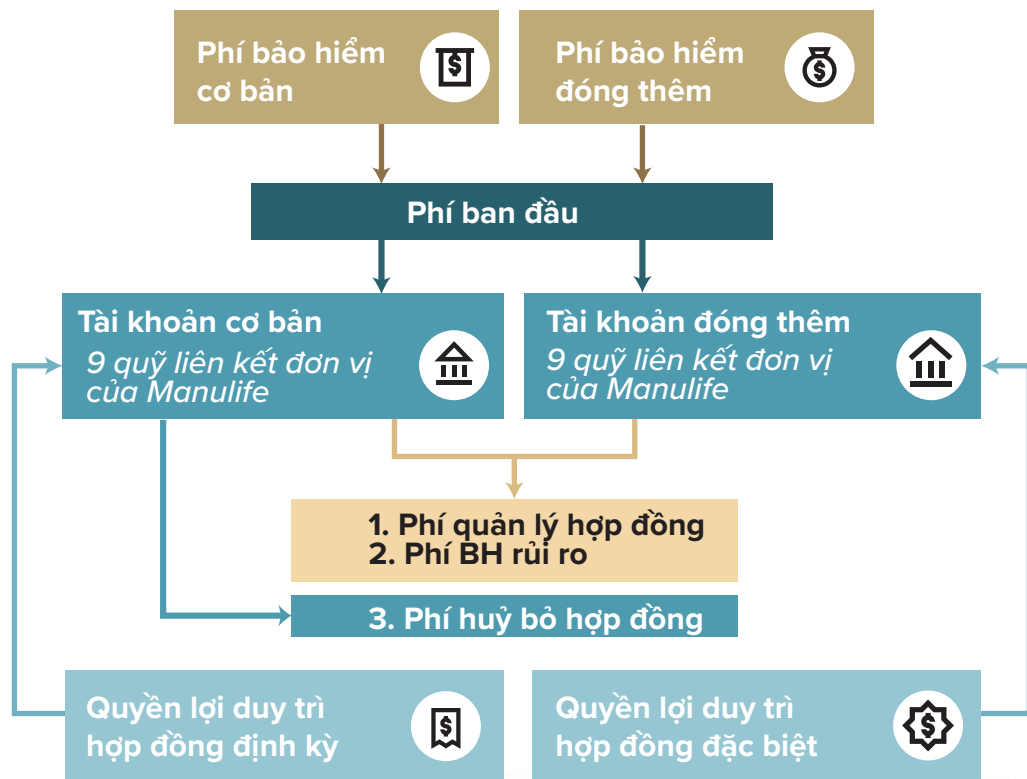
Phí bảo hiểm cơ bản

Phí bảo hiểm đóng thêm

Phí ban đầu

Tài khoản cơ bản
9 quỹ liên kết đơn vị của Manulife

Tài khoản đóng thêm
9 quỹ liên kết đơn vị của Manulife

1. Phí quản lý hợp đồng
2. Phí BH rủi ro

3. Phí huỷ bỏ hợp đồng

Quyền lợi duy trì hợp đồng định kỳ

Quyền lợi duy trì hợp đồng đặc biệt